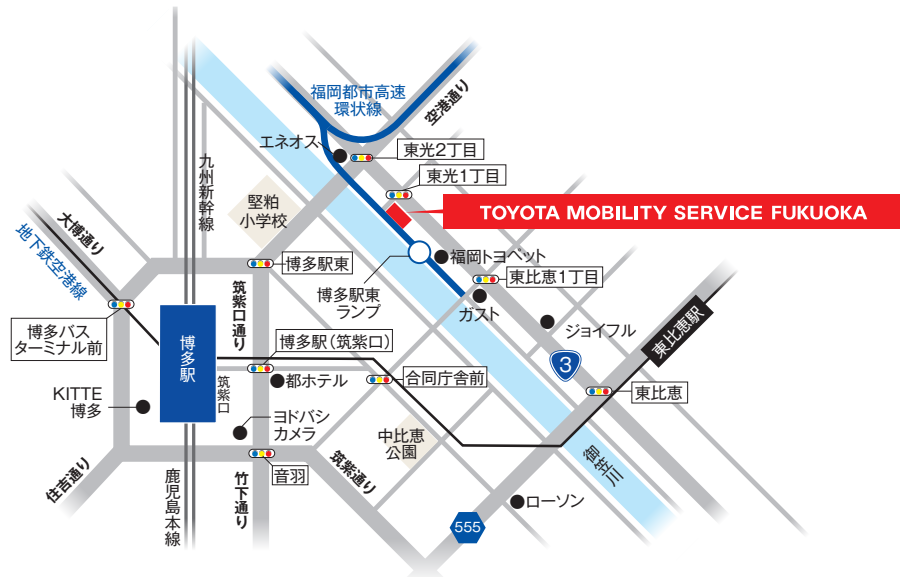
福岡都市高速
環状線

空港通り

エネオス

東光2丁目

東光1丁目

TOYOTA MOBILITY SERVICE FUKUOKA

九州新幹線

堅粕小学校

大博通り

地下鉄空港線

博多駅東

福岡トヨペット

東比恵1丁目

筑紫口通り

博多駅東ランプ

ガスト

ジョイフル

博多バスターミナル前

博多駅

博多駅(筑紫口)

3

東比恵駅

筑紫口

都ホテル

合同庁舎前

東比恵

KITTE博多

ヨドバシカメラ

中比恵公園

御笠川

住吉通り

鹿児島本線

竹下通り

音羽

筑紫通り

ローソン

555